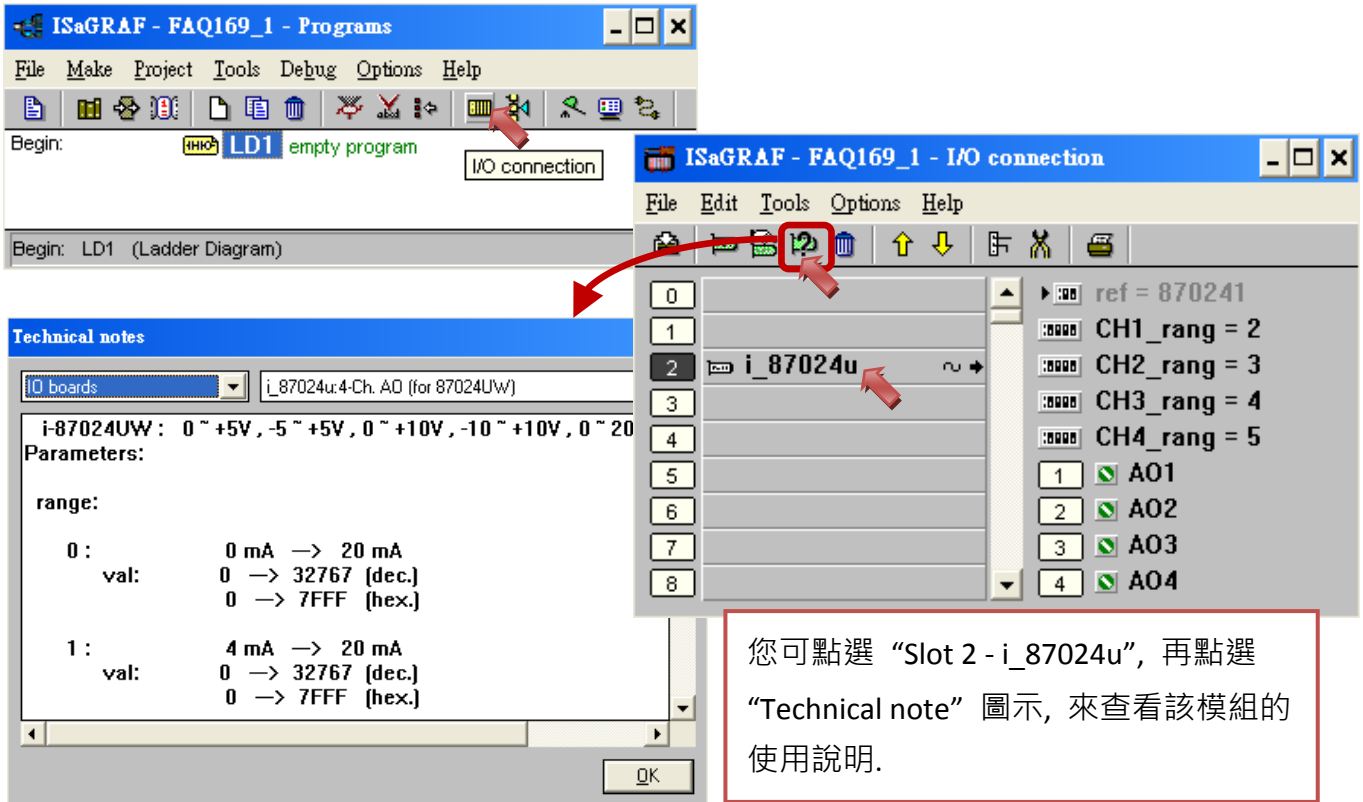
ISaGRAF - FAQ169_1 - Programs

File Make Project Tools Debug Options Help

Begin: LD1 empty program

I/O connection

Begin: LD1 (Ladder Diagram)

ISaGRAF - FAQ169_1 - I/O connection

File Edit Tools Options Help

| 0 | |
| 1 | |
| 2 | i_87024u |
| 3 | |
| 4 | |
| 5 | |
| 6 | |
| 7 | |
| 8 | |

ref = 870241
CH1_rang = 2
CH2_rang = 3
CH3_rang = 4
CH4_rang = 5
1 AO1
2 AO2
3 AO3
4 AO4

Technical notes

IO boards
i_87024u:4-Ch. AO (for 87024UW)

i-87024UW : 0 ~ +5V , -5 ~ +5V , 0 ~ +10V , -10 ~ +10V , 0 ~ 20
Parameters:

range:

0 : 0 mA —> 20 mA
val: 0 —> 32767 (dec.)
0 —> 7FFF (hex.)

1 : 4 mA —> 20 mA
val: 0 —> 32767 (dec.)
0 —> 7FFF (hex.)

OK

您可點選“Slot 2 - i_87024u”, 再點選“Technical note”圖示, 來查看該模組的使用說明.